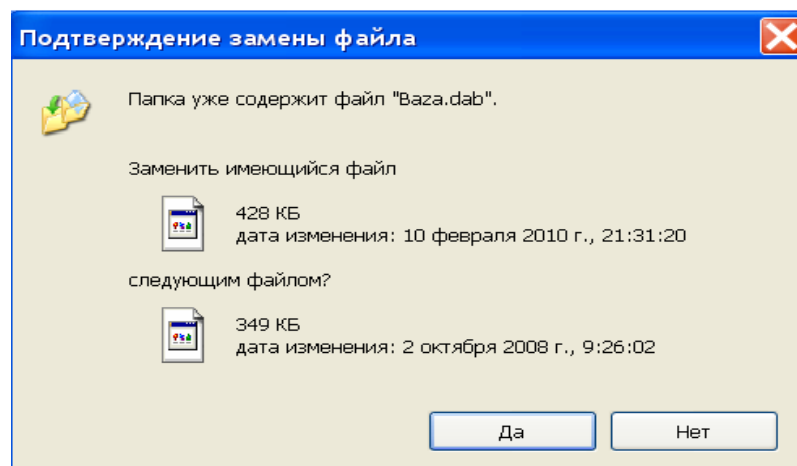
Подтверждение замены файла

Папка уже содержит файл "Baza.dab".

Заменить имеющийся файл

428 КБ
дата изменения: 10 февраля 2010 г., 21:31:20

следующим файлом?

349 КБ
дата изменения: 2 октября 2008 г., 9:26:02

Да

Нет